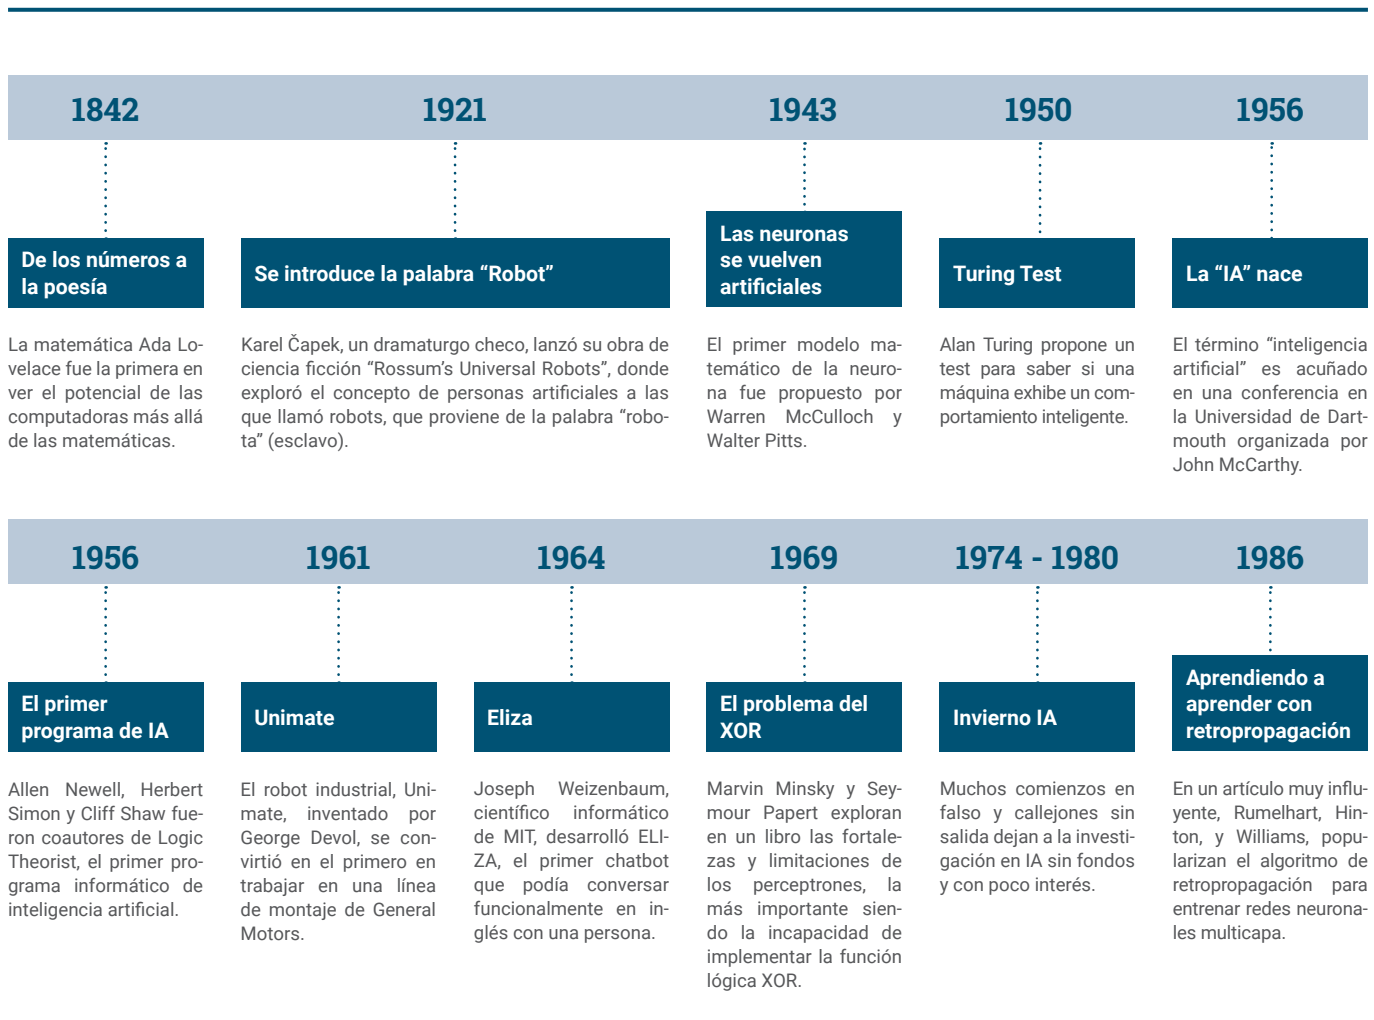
1842

De los números a la poesía

La matemática Ada Lovelace fue la primera en ver el potencial de las computadoras más allá de las matemáticas.

1921

Se introduce la palabra “Robot”

Karel Čapek, un dramaturgo checo, lanzó su obra de ciencia ficción “Rossum’s Universal Robots”, donde exploró el concepto de personas artificiales a las que llamó robots, que proviene de la palabra “robota” (esclavo).

1943

Las neuronas se vuelven artificiales

El primer modelo matemático de la neurona fue propuesto por Warren McCulloch y Walter Pitts.

1950

Turing Test

Alan Turing propone un test para saber si una máquina exhibe un comportamiento inteligente.

1956

La “IA” nace

El término “inteligencia artificial” es acuñado en una conferencia en la Universidad de Dartmouth organizada por John McCarthy.

1956

El primer programa de IA

Allen Newell, Herbert Simon y Cliff Shaw fueron coautores de Logic Theorist, el primer programa informático de inteligencia artificial.

1961

Unimate

El robot industrial, Unimate, inventado por George Devol, se convirtió en el primero en trabajar en una línea de montaje de General Motors.

1964

Eliza

Joseph Weizenbaum, científico informático de MIT, desarrolló ELIZA, el primer chatbot que podía conversar funcionalmente en inglés con una persona.

1969

El problema del XOR

Marvin Minsky y Seymour Papert exploran en un libro las fortalezas y limitaciones de los perceptrones, la más importante siendo la incapacidad de implementar la función lógica XOR.

1974 - 1980

Invierno IA

Muchos comienzos en falso y callejones sin salida dejan a la investigación en IA sin fondos y con poco interés.

1986

Aprendiendo a aprender con retropropagación

En un artículo muy influyente, Rumelhart, Hinton, y Williams, popularizan el algoritmo de retropropagación para entrenar redes neuronales multicapa.